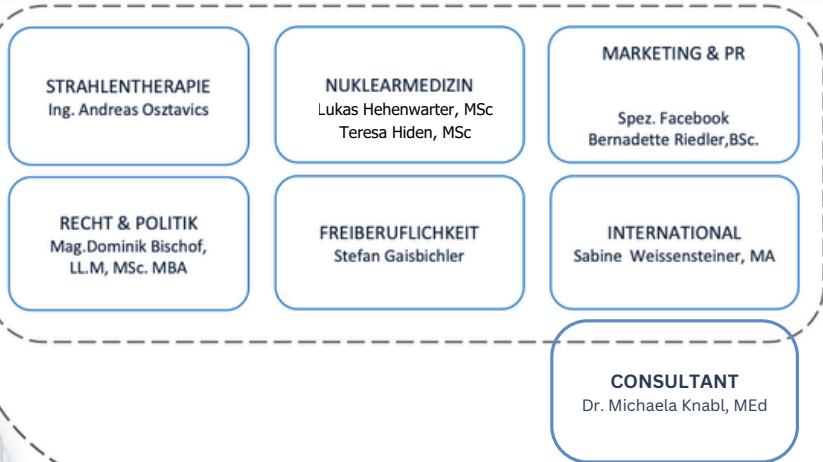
STRAHLENTHERAPIE
Ing. Andreas Osztavics

NUKLEARMEDIZIN
Lukas Hehenwarter, MSc
Teresa Hiden, MSc

MARKETING & PR

Spez. Facebook
Bernadette Riedler,BSc.

RECHT & POLITIK
Mag.Dominik Bischof, LL.M, MSc. MBA

FREIBERUFLICHKEIT
Stefan Gaisbichler

INTERNATIONAL
Sabine Weissensteiner, MA

CONSULTANT
Dr. Michaela Knabl, MEd